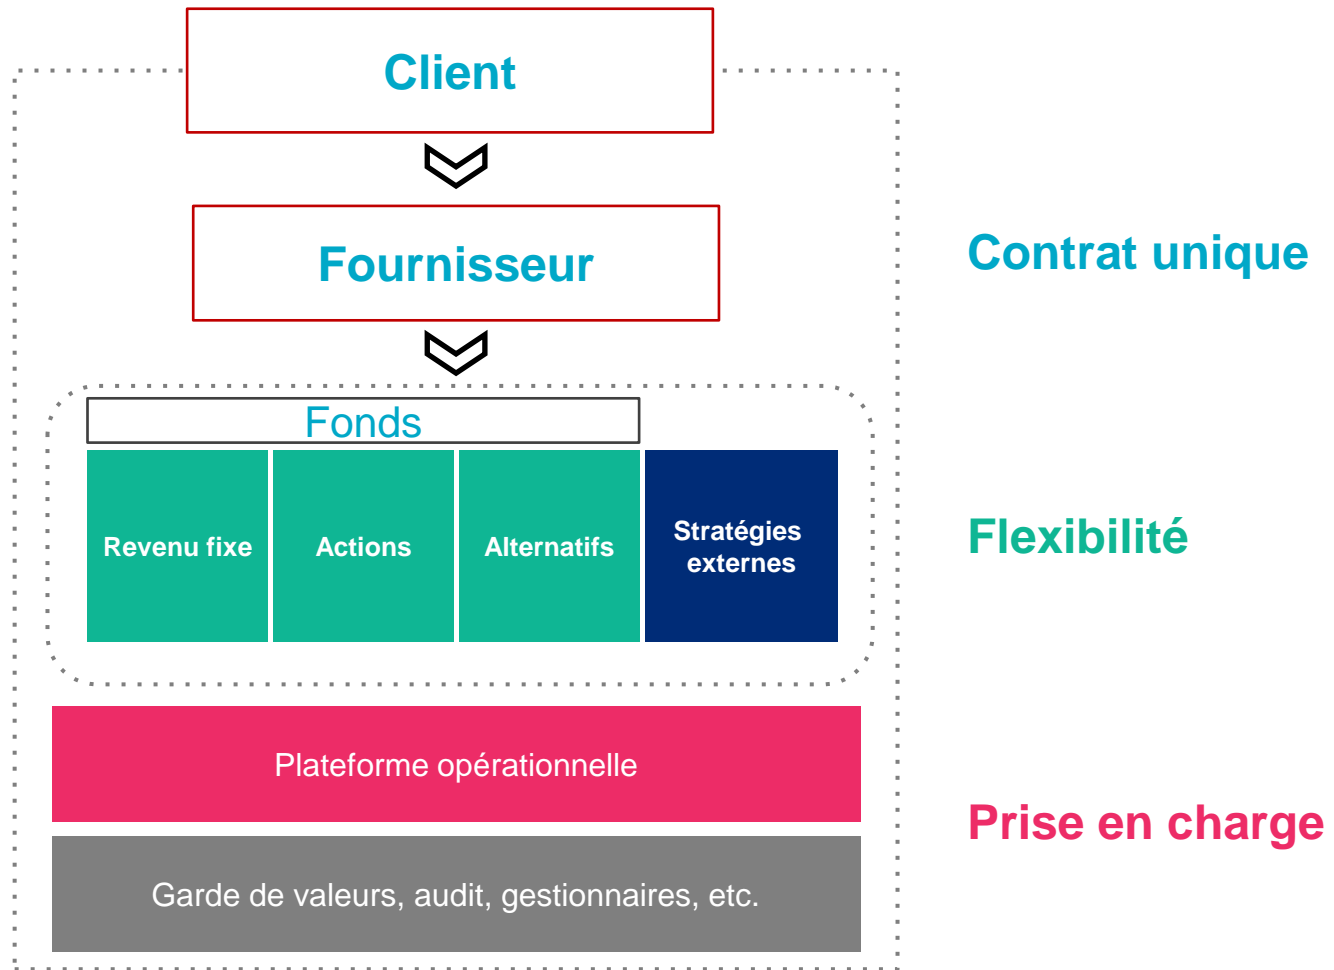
Client

Fournisseur

Contrat unique

Fonds

Revenu fixe

Actions

Alternatifs

Stratégies externes

Flexibilité

Plateforme opérationnelle

Garde de valeurs, audit, gestionnaires, etc.

Prise en charge